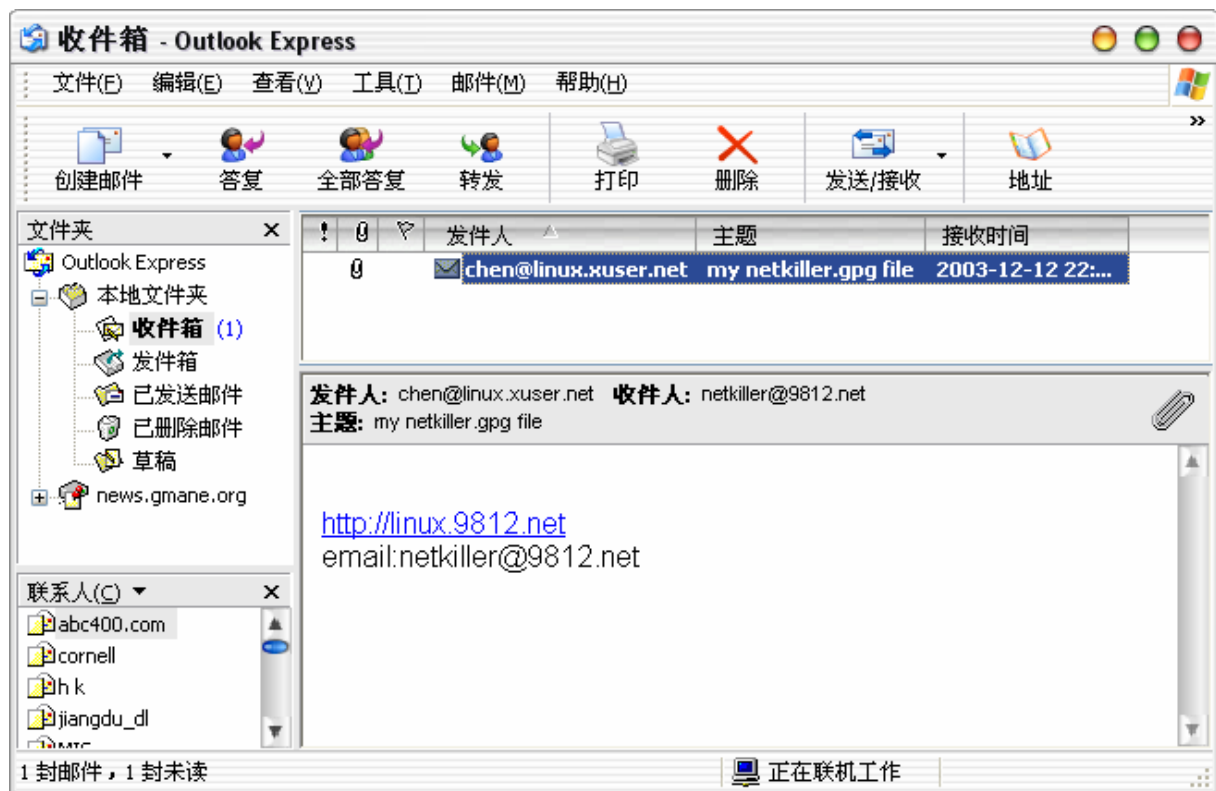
收件箱 - Outlook Express

文件(F) 编辑(E) 查看(V) 工具(T) 邮件(M) 帮助(H)

创建邮件 答复 全部答复 转发 打印 删除 发送/接收 地址

文件夹 ×

Outlook Express
本地文件夹
收件箱 (1)
发件箱
已发送邮件
已删除邮件
草稿
news.gmane.org

| ! | 0 | ▽ | 发件人 | 主题 | 接收时间 |
|---|---|---|---|---|---|
|  | 0 |  | chen@linux.xuser.net | my netkiller.gpg file | 2003-12-12 22:... |

发件人: chen@linux.xuser.net 收件人: netkiller@9812.net
主题: my netkiller.gpg file

http://linux.9812.net
email:netkiller@9812.net

联系人(C) ×

abc400.com
cornell
h k
jiangdu_dl
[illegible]

1 封邮件，1 封未读

正在联机工作